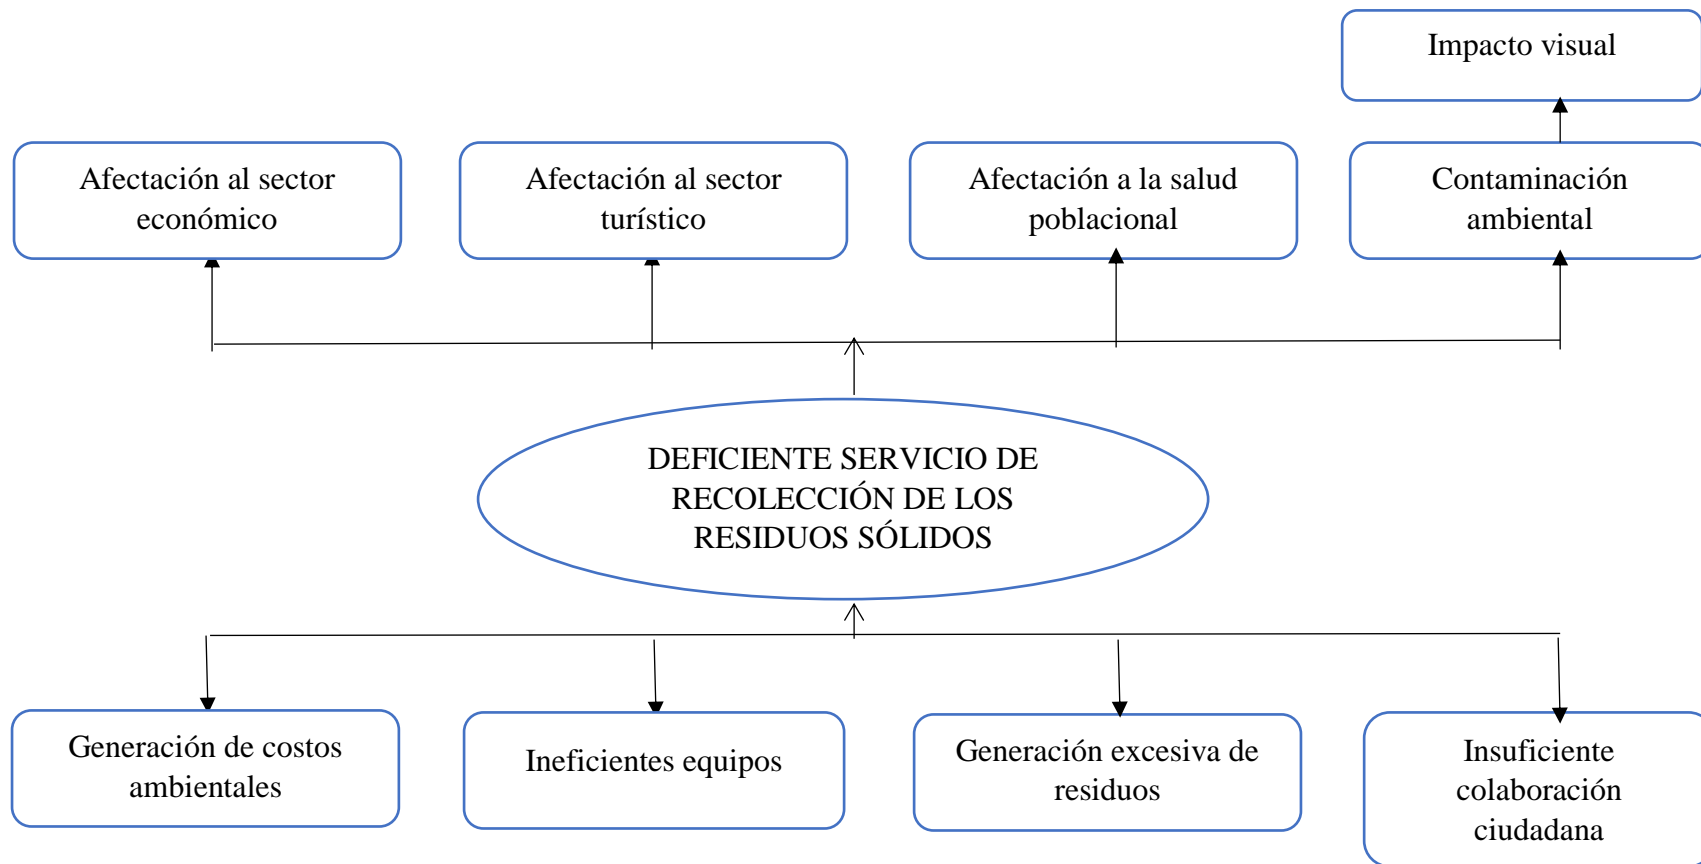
Impacto visual

Afectación al sector económico

Afectación al sector turístico

Afectación a la salud poblacional

Contaminación ambiental

DEFICIENTE SERVICIO DE RECOLECCIÓN DE LOS RESIDUOS SÓLIDOS

Generación de costos ambientales

Ineficientes equipos

Generación excesiva de residuos

Insuficiente colaboración ciudadana